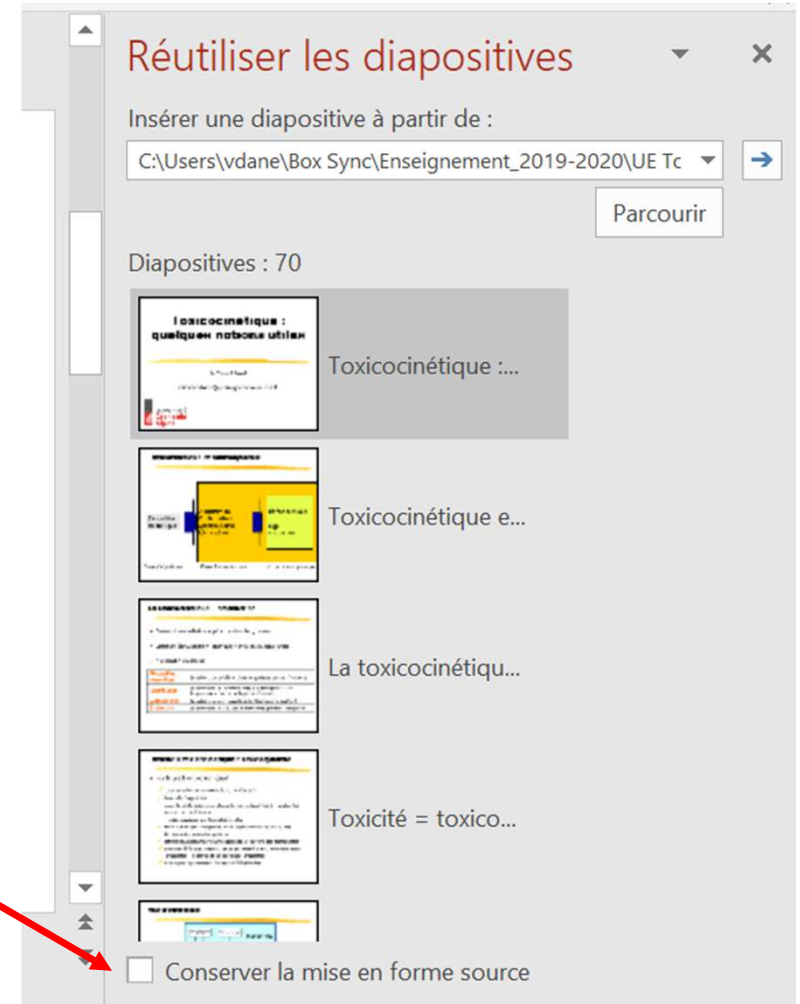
Réutiliser les diapositives

Insérer une diapositive à partir de :

C:\Users\vdane\Box Sync\Enseignement_2019-2020\UE Tc

Parcourir

Diapositives : 70

Toxicocinétique : quelques notions utiles

Toxicocinétique :...

Toxicocinétique e...

La toxicocinétiqu...

Toxicité = toxico...

Conserver la mise en forme source